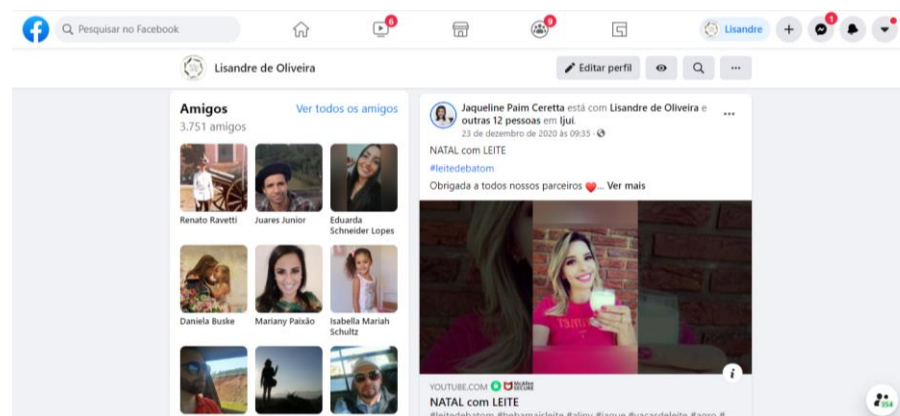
Pesquisar no Facebook

6

9

Lisandre

1

Lisandre de Oliveira

Editar perfil

Amigos

Ver todos os amigos

3.751 amigos

Renato Ravetti

Juares Junior

Eduarda Schneider Lopes

Daniela Buske

Mariany Paixão

Isabella Mariah Schultz

Jaqueline Paim Ceretta está com Lisandre de Oliveira e outras 12 pessoas em Ijuí.

23 de dezembro de 2020 às 09:35 ·

NATAL com LEITE

#leitedebatom

Obrigada a todos nossos parceiros ❤️... Ver mais

YOUTUBE.COM

NATAL com LEITE

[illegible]